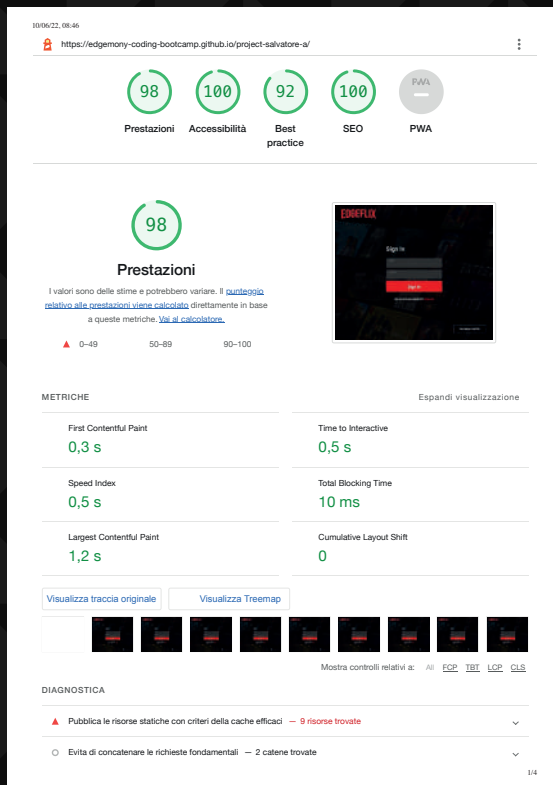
10/06/22, 08:46

https://edgemony-coding-bootcamp.github.io/project-salvatore-a/

98 Prestazioni

100 Accessibilità

92 Best practice

100 SEO

PWA

98

Prestazioni

I valori sono delle stime e potrebbero variare. Il punteggio relativo alle prestazioni viene calcolato direttamente in base a queste metriche. Vai al calcolatore.

0–49 50–89 90–100

EDGEFLIX

Sign In

METRICHE

Espandi visualizzazione

First Contentful Paint
0,3 s

Time to Interactive
0,5 s

Speed Index
0,5 s

Total Blocking Time
10 ms

Largest Contentful Paint
1,2 s

Cumulative Layout Shift
0

Visualizza traccia originale

Visualizza Treemap

Mostra controlli relativi a: All FCP TBT LCP CLS

DIAGNOSTICA

Pubblica le risorse statiche con criteri della cache efficaci — 9 risorse trovate

Evita di concatenare le richieste fondamentali — 2 catene trovate

1/4